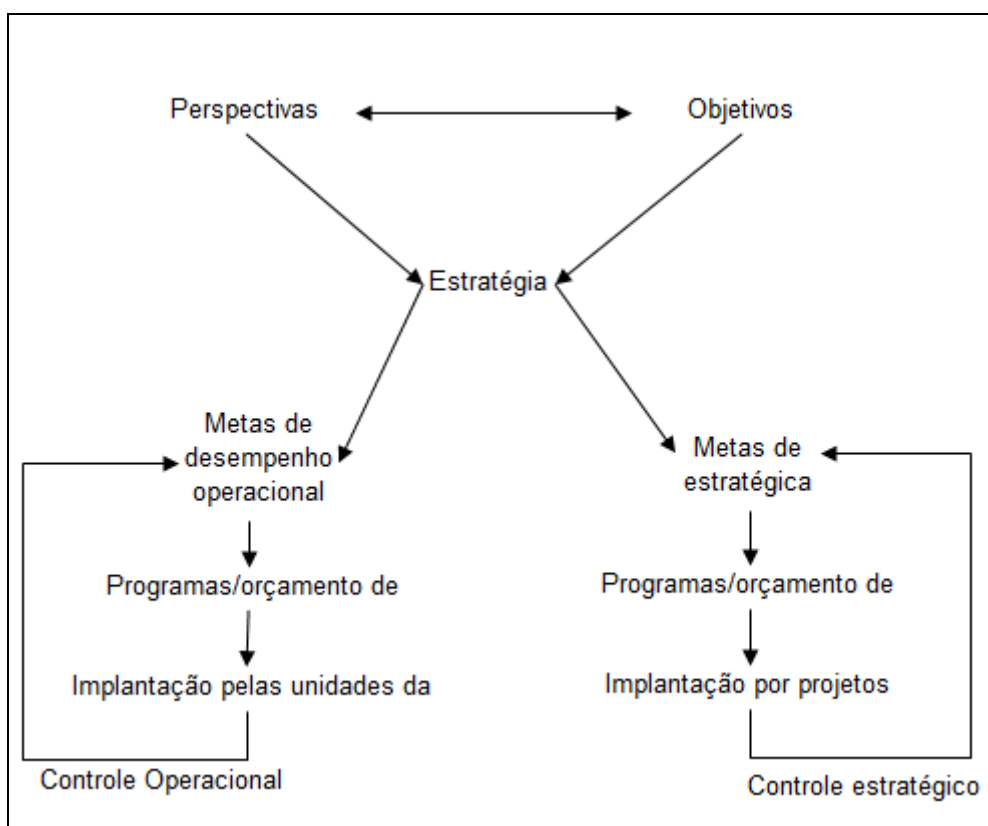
Perspectivas

Objetivos

Estratégia

Metas de desempenho operacional

Programas/orçamento de

Implantação pelas unidades da

Controle Operacional

Metas de estratégica

Programas/orçamento de

Implantação por projetos

Controle estratégico